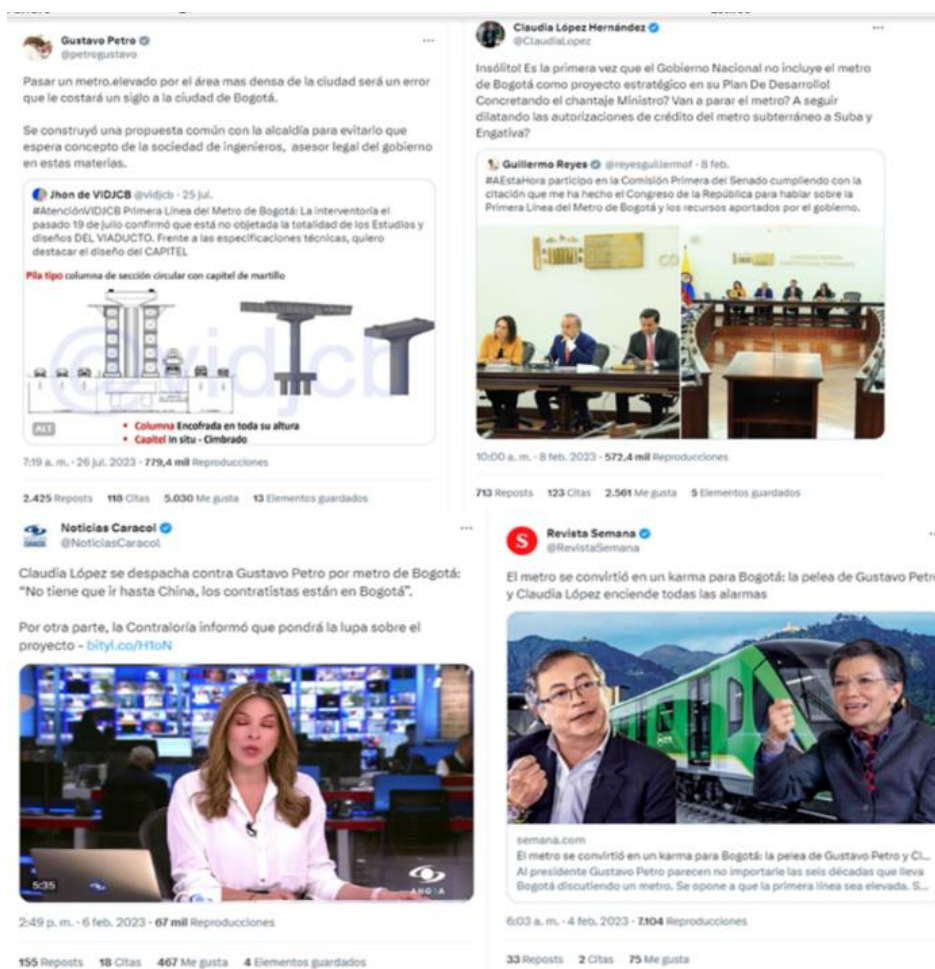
Gustavo Petro
@petrogustavo

Pasar un metro.elevado por el área mas densa de la ciudad será un error que le costará un siglo a la ciudad de Bogotá.

Se construyó una propuesta común con la alcaldía para evitarlo que espera concepto de la sociedad de ingenieros, asesor legal del gobierno en estas materias.

Jhon de VIDJCB @vidjcb · 25 jul.
#AtenciónVIDJCB Primera Línea del Metro de Bogotá: La interventoría el pasado 19 de julio confirmó que está no objetada la totalidad de los Estudios y diseños DEL VIADUCTO. Frente a las especificaciones técnicas, quiero destacar el diseño del CAPITEL

Pila tipo columna de sección circular con capitel de martillo

@vidjcb

ALT

• Columna Encofrada en toda su altura
• Capitel In situ - Cimbrado

7:19 a. m. · 26 jul. 2023 · 779,4 mil Reproducciones

2.425 Reposts 118 Citas 5.030 Me gusta 13 Elementos guardados

Claudia López Hernández
@ClaudiaLopez

Insólito! Es la primera vez que el Gobierno Nacional no incluye el metro de Bogotá como proyecto estratégico en su Plan De Desarrollo! Concretando el chantaje Ministro? Van a parar el metro? A seguir dilatando las autorizaciones de crédito del metro subterráneo a Suba y Engativá?

Guillermo Reyes @reyesguillermof · 8 feb.
#AEstaHora participo en la Comisión Primera del Senado cumpliendo con la citación que me ha hecho el Congreso de la República para hablar sobre la Primera Línea del Metro de Bogotá y los recursos aportados por el gobierno.

10:00 a. m. · 8 feb. 2023 · 572,4 mil Reproducciones

713 Reposts 123 Citas 2.561 Me gusta 5 Elementos guardados

Noticias Caracol
@NoticiasCaracol

Claudia López se despacha contra Gustavo Petro por metro de Bogotá: "No tiene que ir hasta China, los contratistas están en Bogotá".

Por otra parte, la Contraloría informó que pondrá la lupa sobre el proyecto - bityl.co/H1oN

5:35

2:49 p. m. · 6 feb. 2023 · 67 mil Reproducciones

155 Reposts 18 Citas 467 Me gusta 4 Elementos guardados

Revista Semana
@RevistaSemana

El metro se convirtió en un karma para Bogotá: la pelea de Gustavo Petro y Claudia López enciende todas las alarmas

semana.com
El metro se convirtió en un karma para Bogotá: la pelea de Gustavo Petro y Cl...
Al presidente Gustavo Petro parecen no importarle las seis décadas que lleva Bogotá discutiendo un metro. Se opone a que la primera línea sea elevada. S...

6:03 a. m. · 4 feb. 2023 · 7.104 Reproducciones

33 Reposts 2 Citas 75 Me gusta